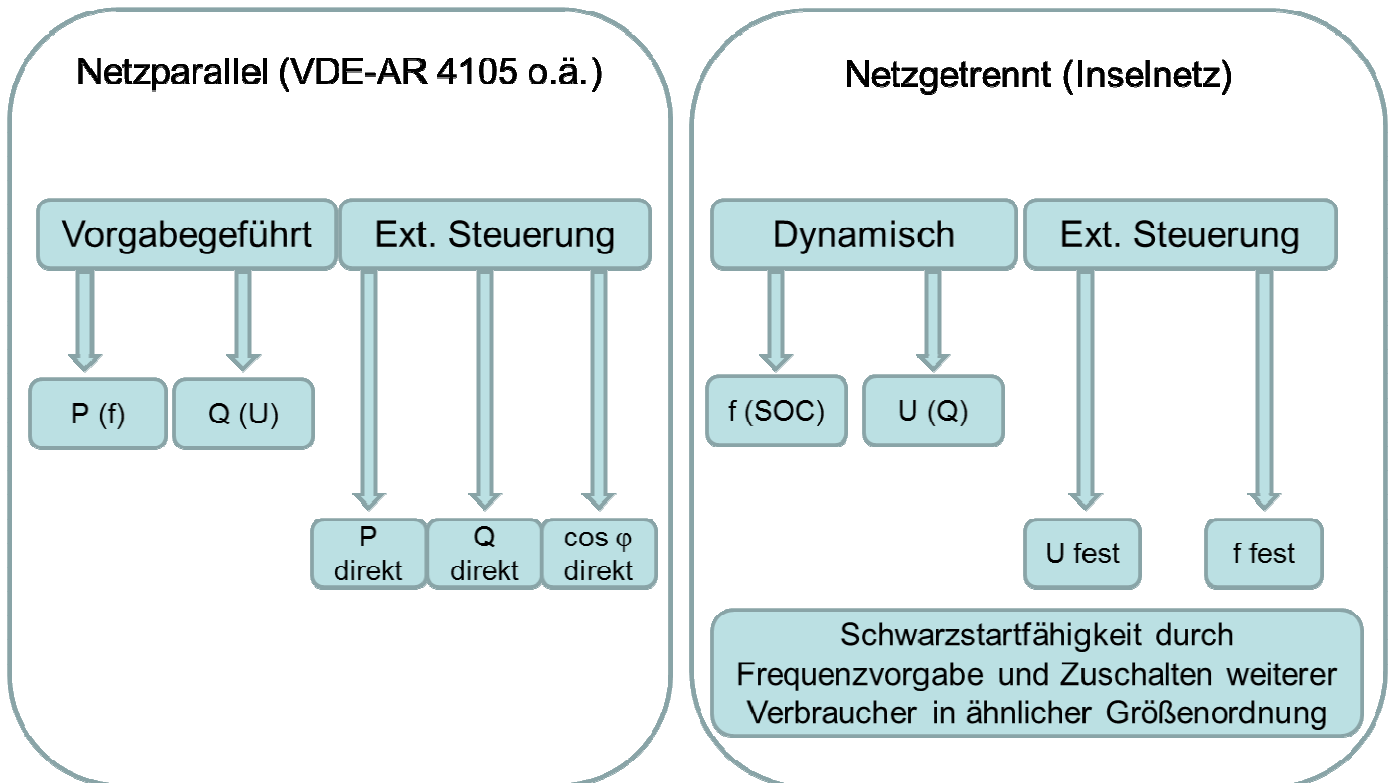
Netzparallel (VDE-AR 4105 o.ä.)

Vorgabegeführt

Ext. Steuerung

P (f)

Q (U)

P direkt

Q direkt

cos φ direkt

Netzgetrennt (Inselnetz)

Dynamisch

Ext. Steuerung

f (SOC)

U (Q)

U fest

f fest

Schwarzstartfähigkeit durch Frequenzvorgabe und Zuschalten weiterer Verbraucher in ähnlicher Größenordnung